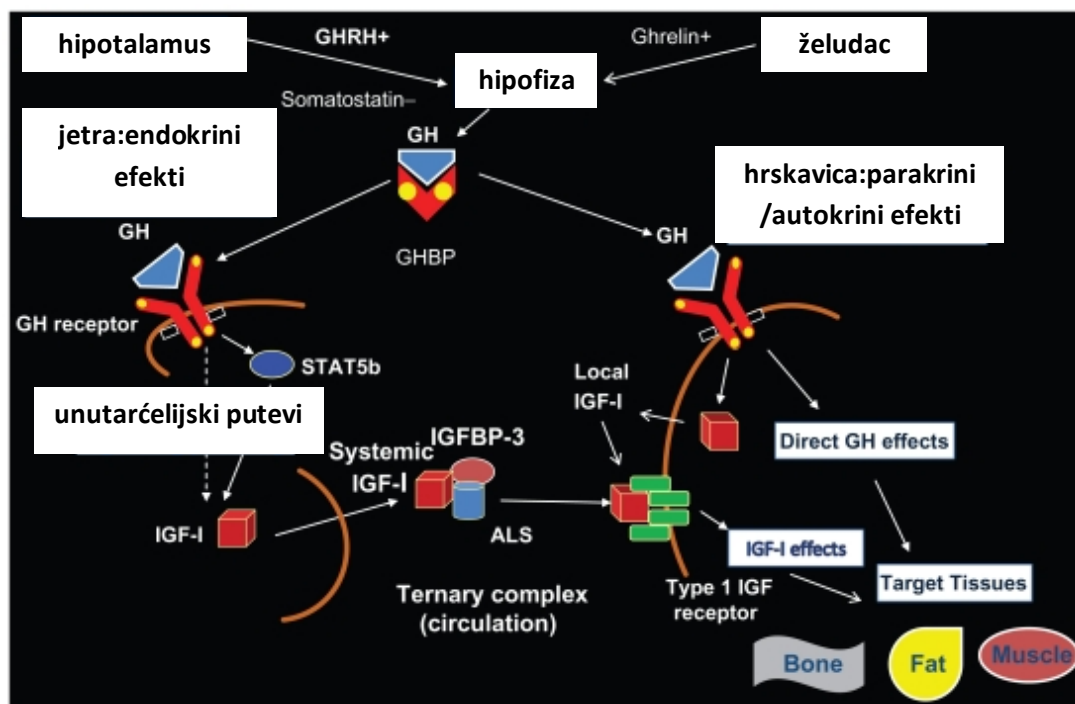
hipotalamus

GHRH+

Ghrelin+

želudac

hipofiza

Somatostatin–

jetra:endokrini efekti

GH

hrskavica:parakrini /autokrini efekti

GH

GHBP

GH

GH receptor

STAT5b

Local IGF-I

unutarćelijski putevi

Systemic IGF-I

IGFBP-3

Direct GH effects

IGF-I

ALS

IGF-I effects

Ternary complex (circulation)

Type 1 IGF receptor

Target Tissues

Bone

Fat

Muscle